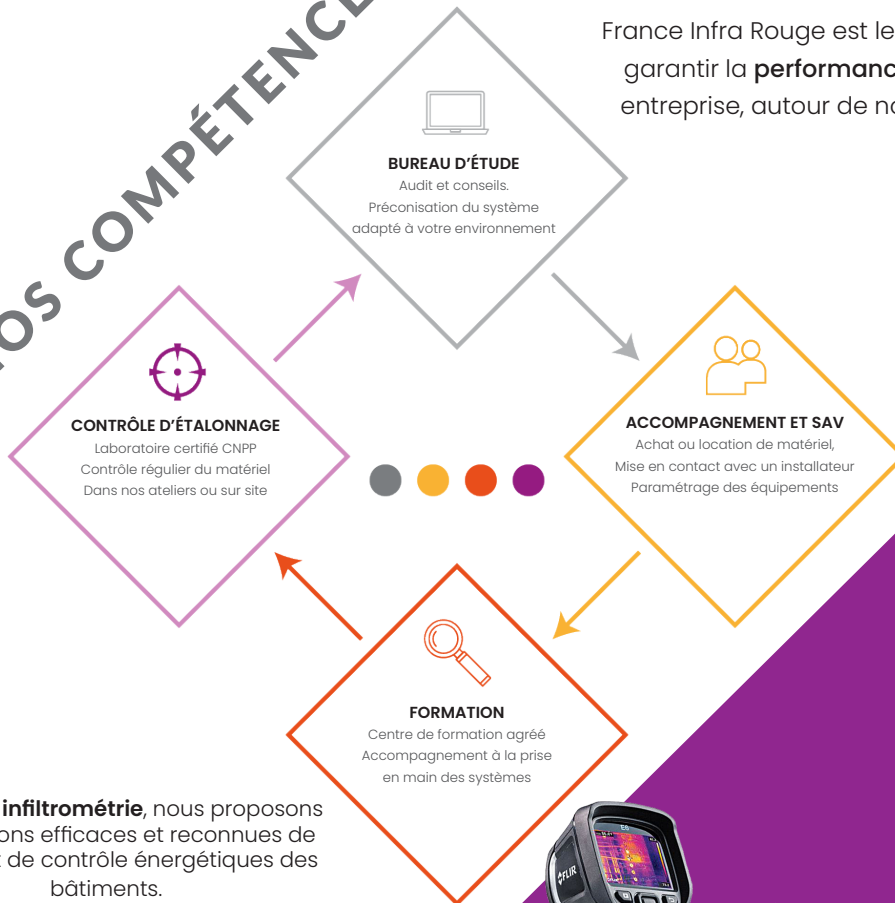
OS COMPÉTENCE

France Infra Rouge est le garantir la **performanc** entreprise, autour de no

**BUREAU D'ÉTUDE**
Audit et conseils.
Préconisation du système adapté à votre environnement

**CONTRÔLE D'ÉTALONNAGE**
Laboratoire certifié CNPP
Contrôle régulier du matériel
Dans nos ateliers ou sur site

**ACCOMPAGNEMENT ET SAV**
Achat ou location de matériel,
Mise en contact avec un installateur
Paramétrage des équipements

**FORMATION**
Centre de formation agréé
Accompagnement à la prise en main des systèmes

**infiltrométrie**, nous proposons ons efficaces et reconnues de de contrôle énergétiques des bâtiments.

E8

FLIR